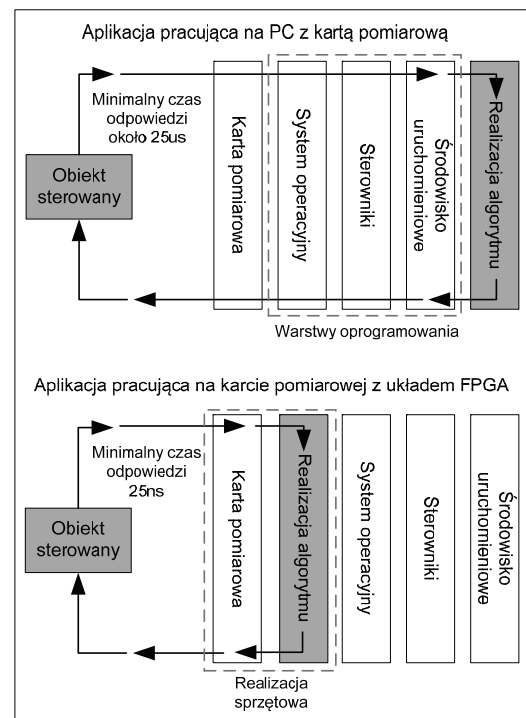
Aplikacja pracująca na PC z kartą pomiarową

Minimalny czas odpowiedzi około 25us

Obiekt sterowany

Karta pomiarowa

System operacyjny

Sterowniki

Środowisko uruchomieniowe

Realizacja algorytmu

Warstwy oprogramowania

Aplikacja pracująca na karcie pomiarowej z układem FPGA

Minimalny czas odpowiedzi 25ns

Obiekt sterowany

Karta pomiarowa

Realizacja algorytmu

System operacyjny

Sterowniki

Środowisko uruchomieniowe

Realizacja sprzętowa